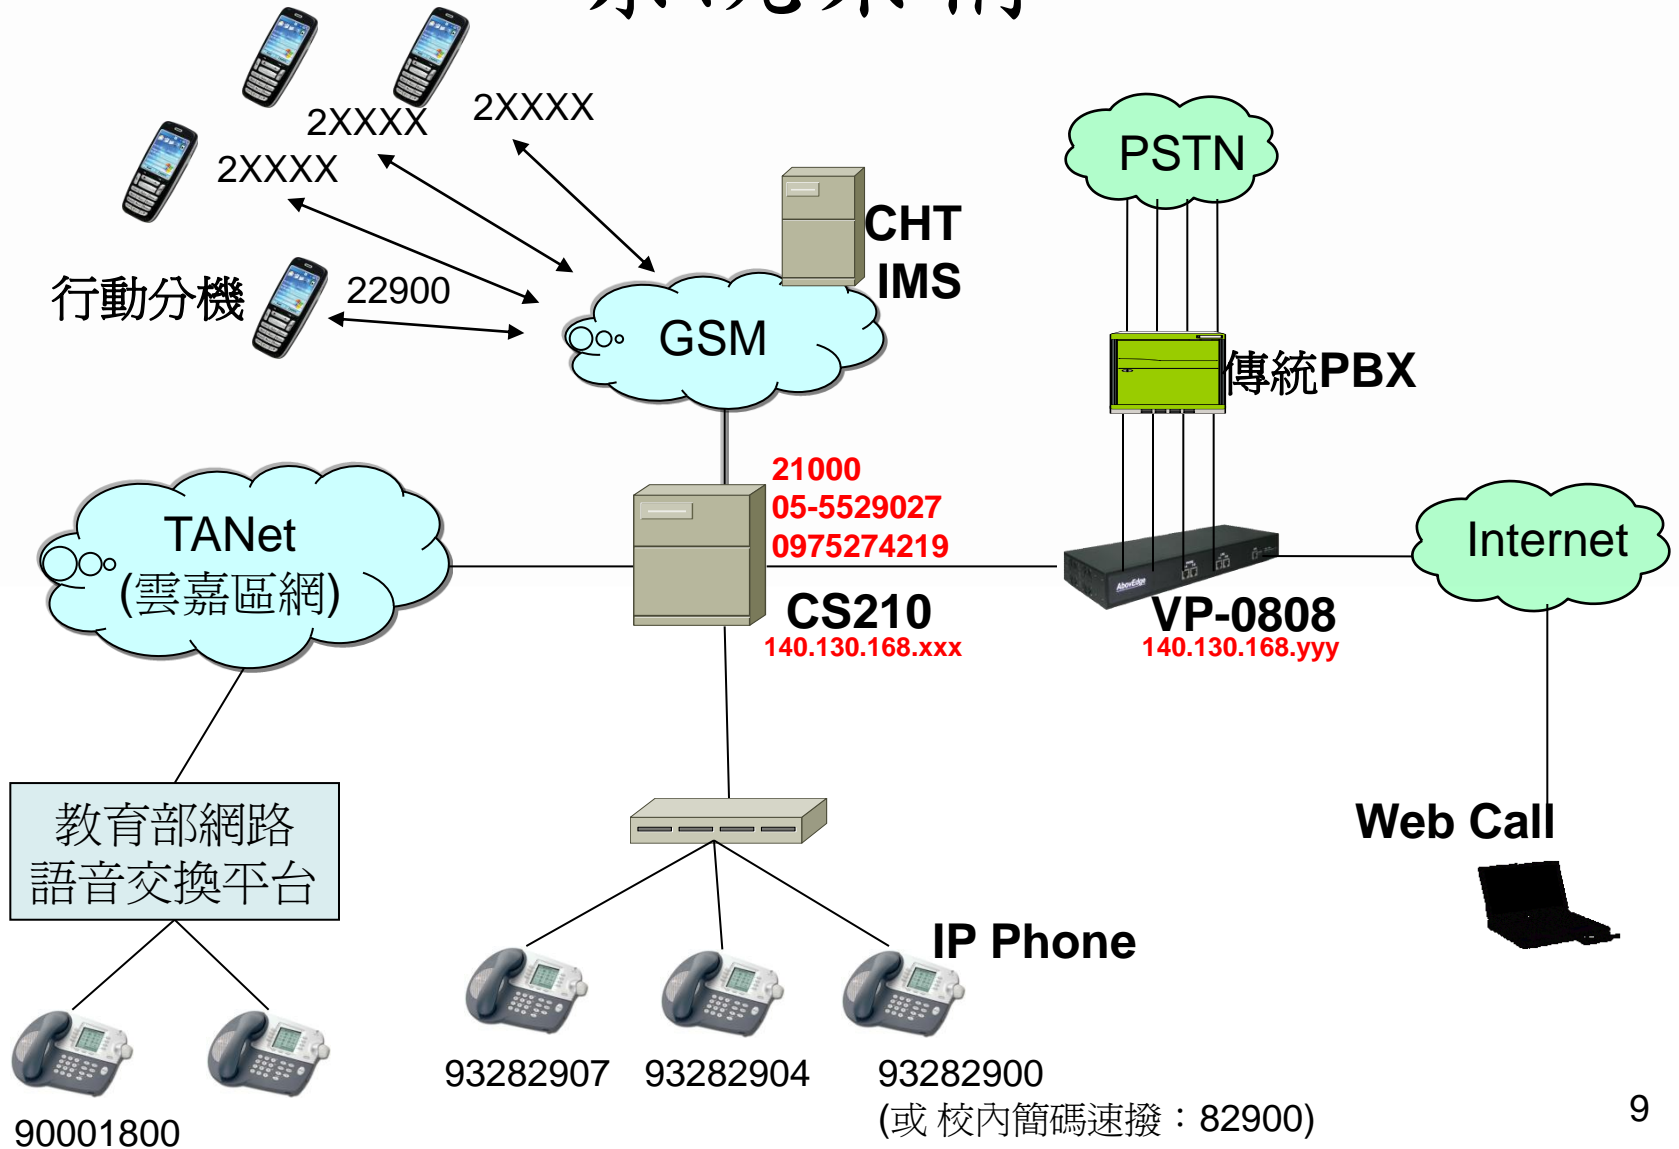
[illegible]

2XXXX

2XXXX

2XXXX

行動分機

22900

CHT IMS

PSTN

GSM

傳統PBX

21000
05-5529027
0975274219

TANet (雲嘉區網)

CS210
140.130.168.xxx

VP-0808
140.130.168.yyy

Internet

教育部網路
語音交換平台

Web Call

IP Phone

90001800

93282907

93282904

93282900
(或 校內簡碼速撥：82900)

9